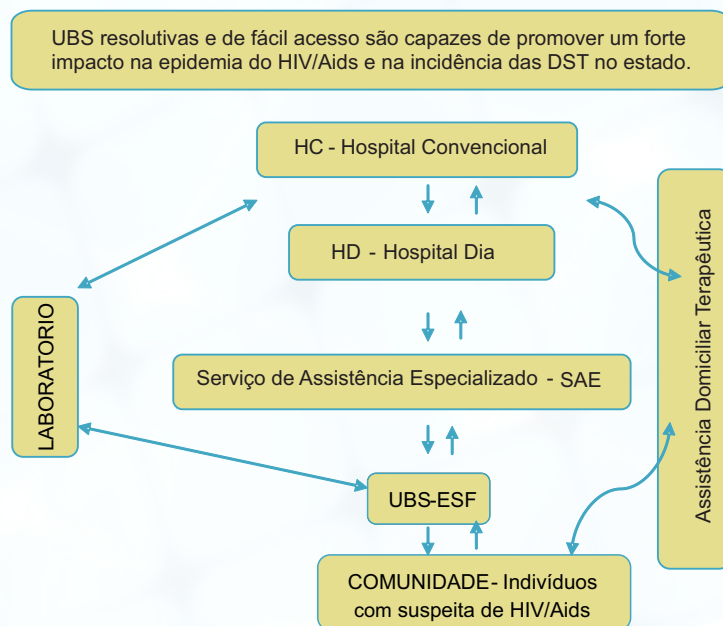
UBS resolutivas e de fácil acesso são capazes de promover um forte impacto na epidemia do HIV/Aids e na incidência das DST no estado.

HC - Hospital Convencional

HD - Hospital Dia

Serviço de Assistência Especializado - SAE

UBS-ESF

COMUNIDADE- Indivíduos com suspeita de HIV/Aids

LABORATORIO

Assistência Domiciliar Terapêutica